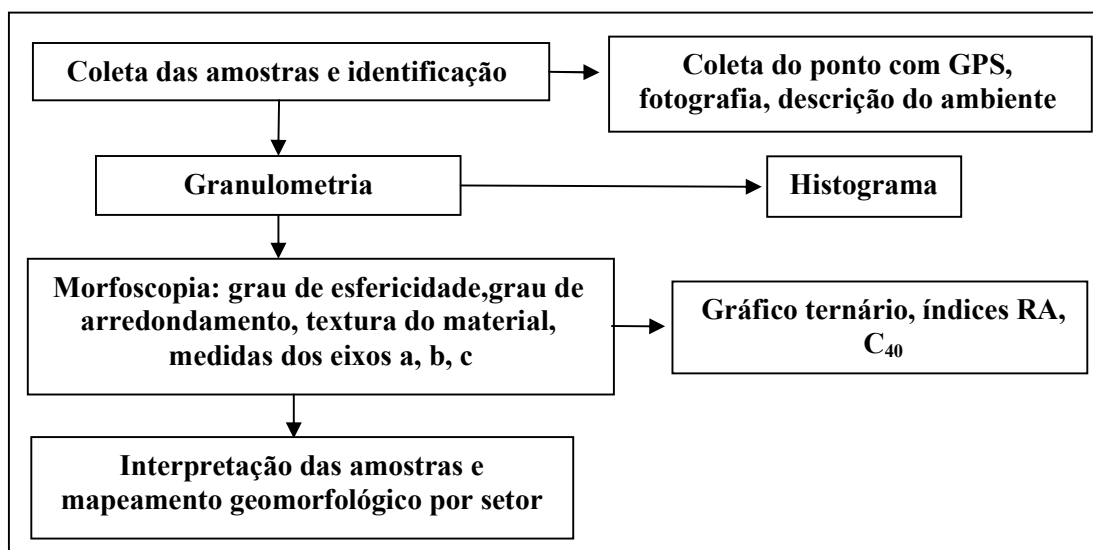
Coleta das amostras e identificação

Coleta do ponto com GPS, fotografia, descrição do ambiente

Granulometria

Histograma

Morfoscopia: grau de esfericidade,grau de arredondamento, textura do material, medidas dos eixos a, b, c

Gráfico ternário, índices RA, $C_{40}$

Interpretação das amostras e mapeamento geomorfológico por setor